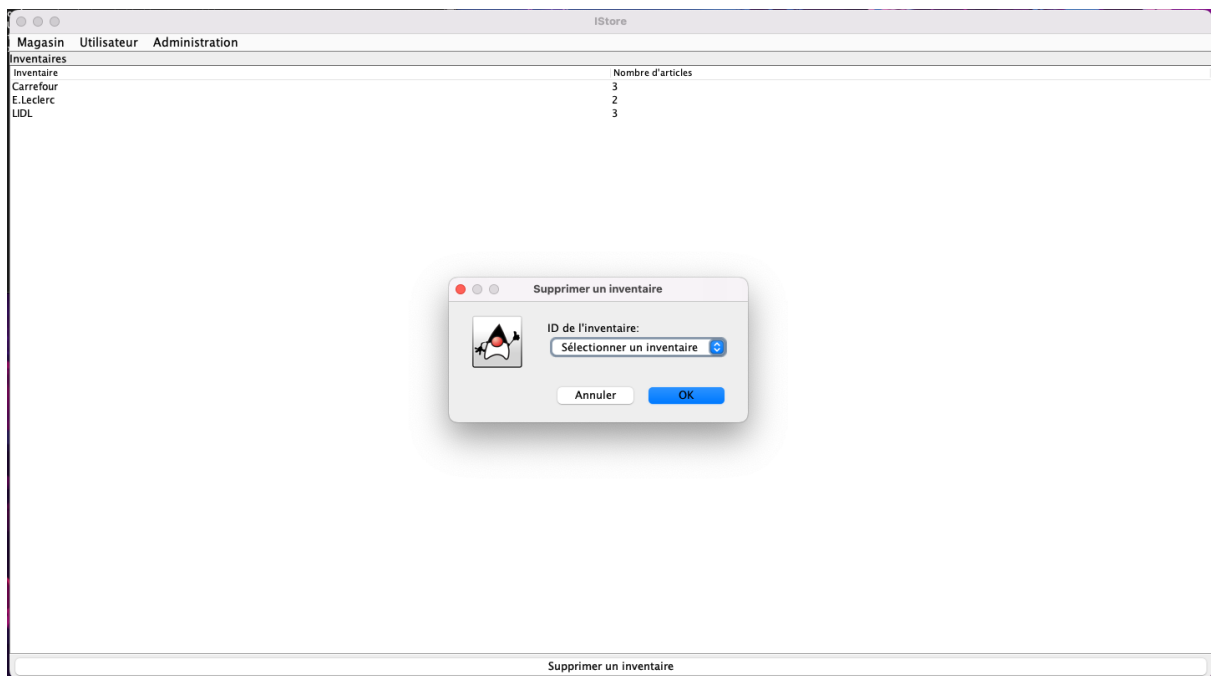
IStore

Magasin Utilisateur Administration

Inventaires

| Inventaire | Nombre d'articles |
|---|---|
| Carrefour | 3 |
| E.Leclerc | 2 |
| LIDL | 3 |

Supprimer un inventaire

ID de l'inventaire:

Sélectionner un inventaire

Annuler OK

Supprimer un inventaire